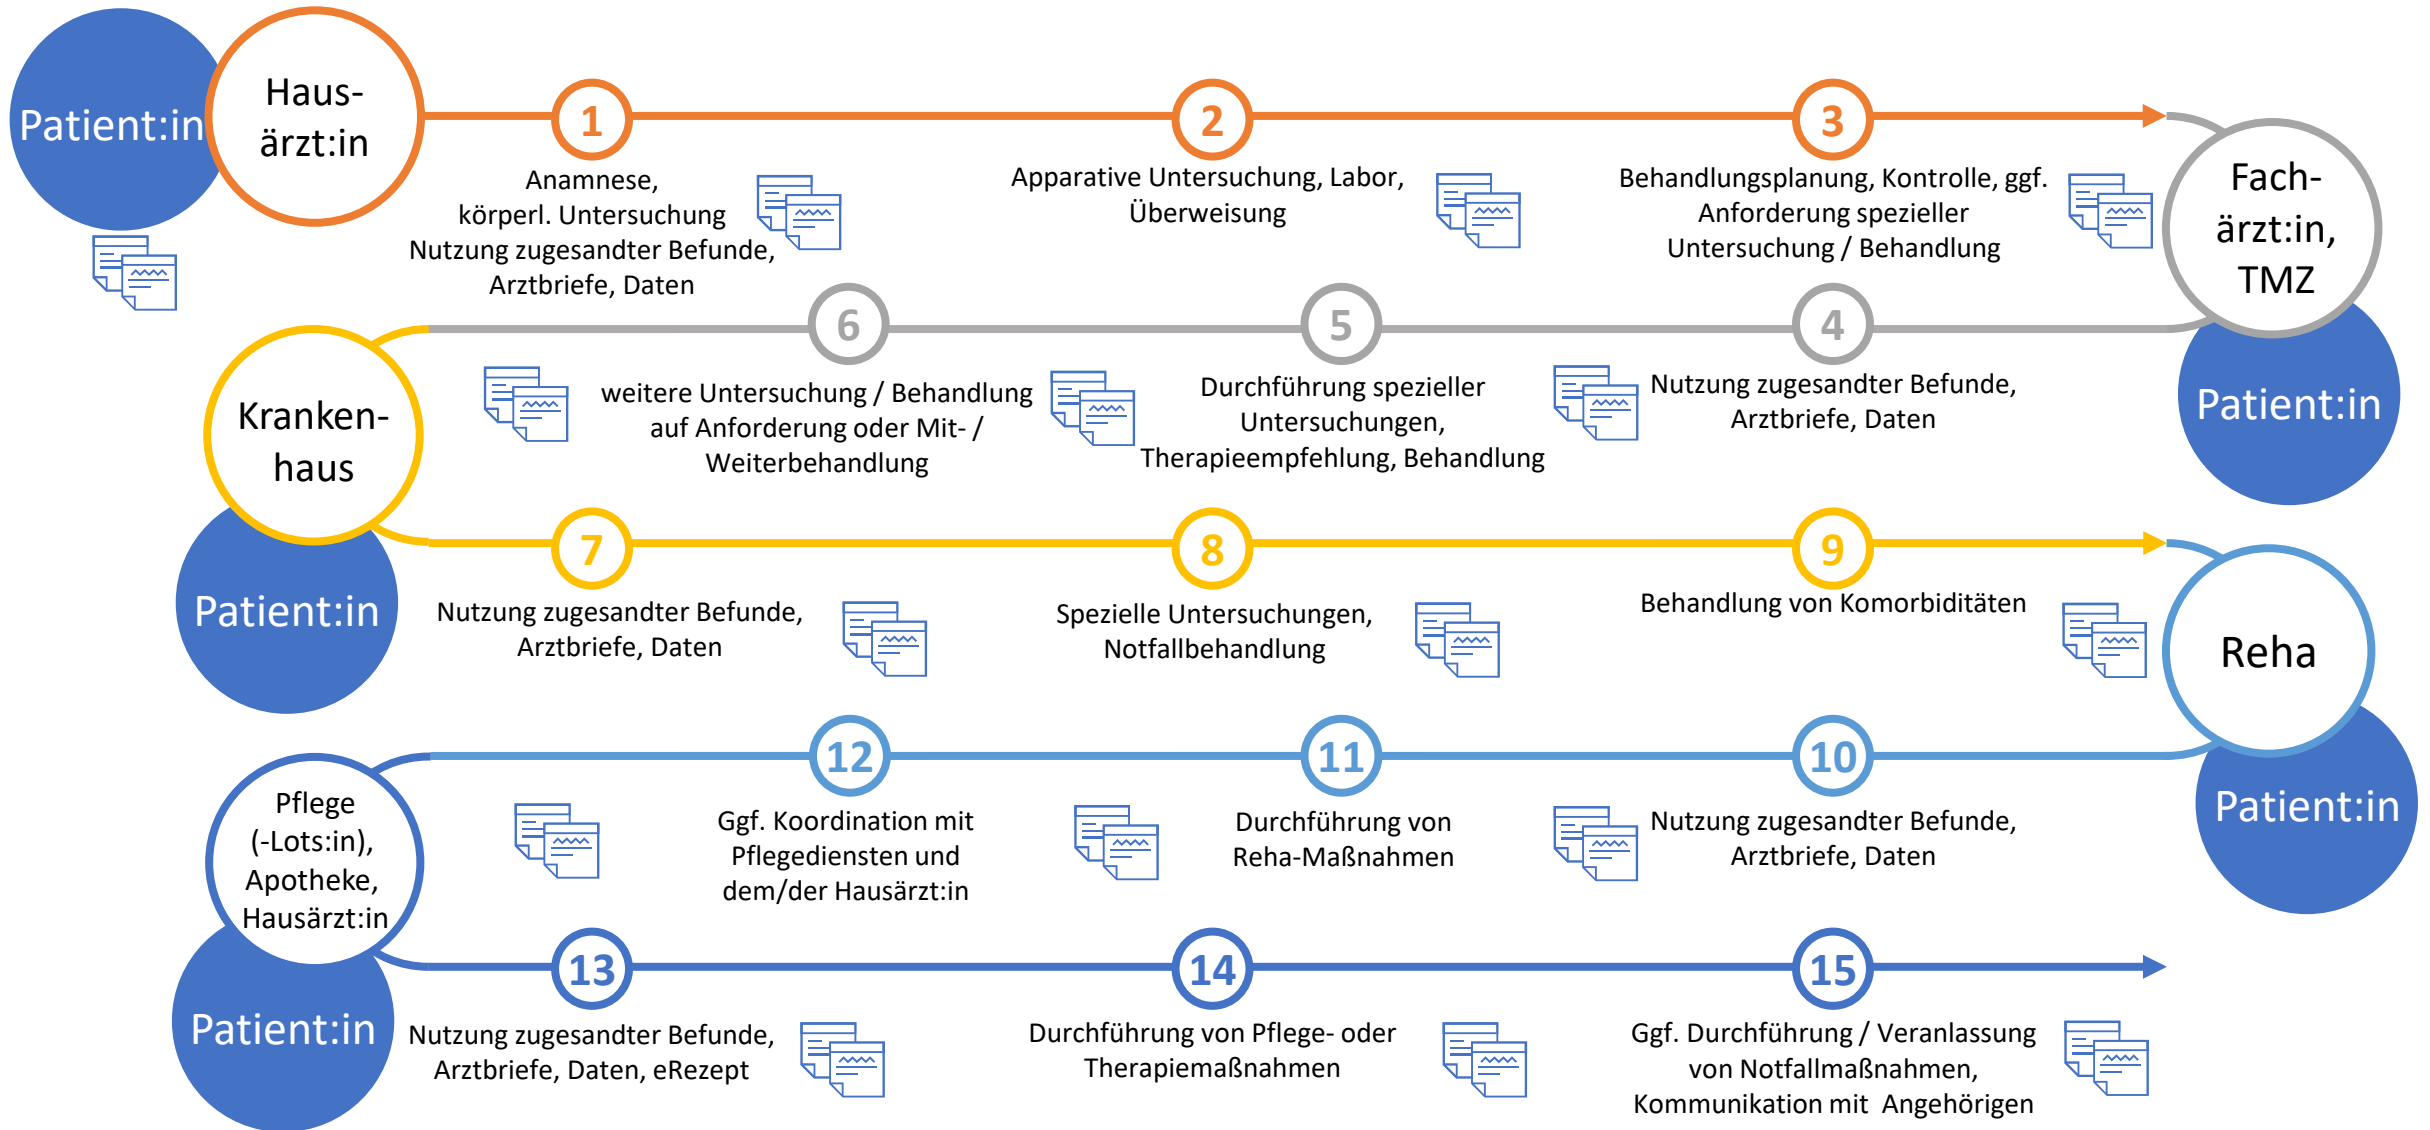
Patient:in

Haus-
ärzt:in

1
Anamnese,
körperl. Untersuchung
Nutzung zugesandter Befunde,
Arztbriefe, Daten

2
Apparative Untersuchung, Labor,
Überweisung

3
Behandlungsplanung, Kontrolle, ggf.
Anforderung spezieller
Untersuchung / Behandlung

Fach-
ärzt:in,
TMZ

Patient:in

4
Nutzung zugesandter Befunde,
Arztbriefe, Daten

5
Durchführung spezieller
Untersuchungen,
Therapieempfehlung, Behandlung

6
weitere Untersuchung / Behandlung
auf Anforderung oder Mit- /
Weiterbehandlung

Kranken-
haus

Patient:in

7
Nutzung zugesandter Befunde,
Arztbriefe, Daten

8
Spezielle Untersuchungen,
Notfallbehandlung

9
Behandlung von Komorbiditäten

Reha

Patient:in

10
Nutzung zugesandter Befunde,
Arztbriefe, Daten

11
Durchführung von
Reha-Maßnahmen

12
Ggf. Koordination mit
Pflegediensten und
dem/der Hausärzt:in

Pflege
(-Lots:in),
Apotheke,
Hausärzt:in

Patient:in

13
Nutzung zugesandter Befunde,
Arztbriefe, Daten, eRezept

14
Durchführung von Pflege- oder
Therapiemaßnahmen

15
Ggf. Durchführung / Veranlassung
von Notfallmaßnahmen,
Kommunikation mit Angehörigen